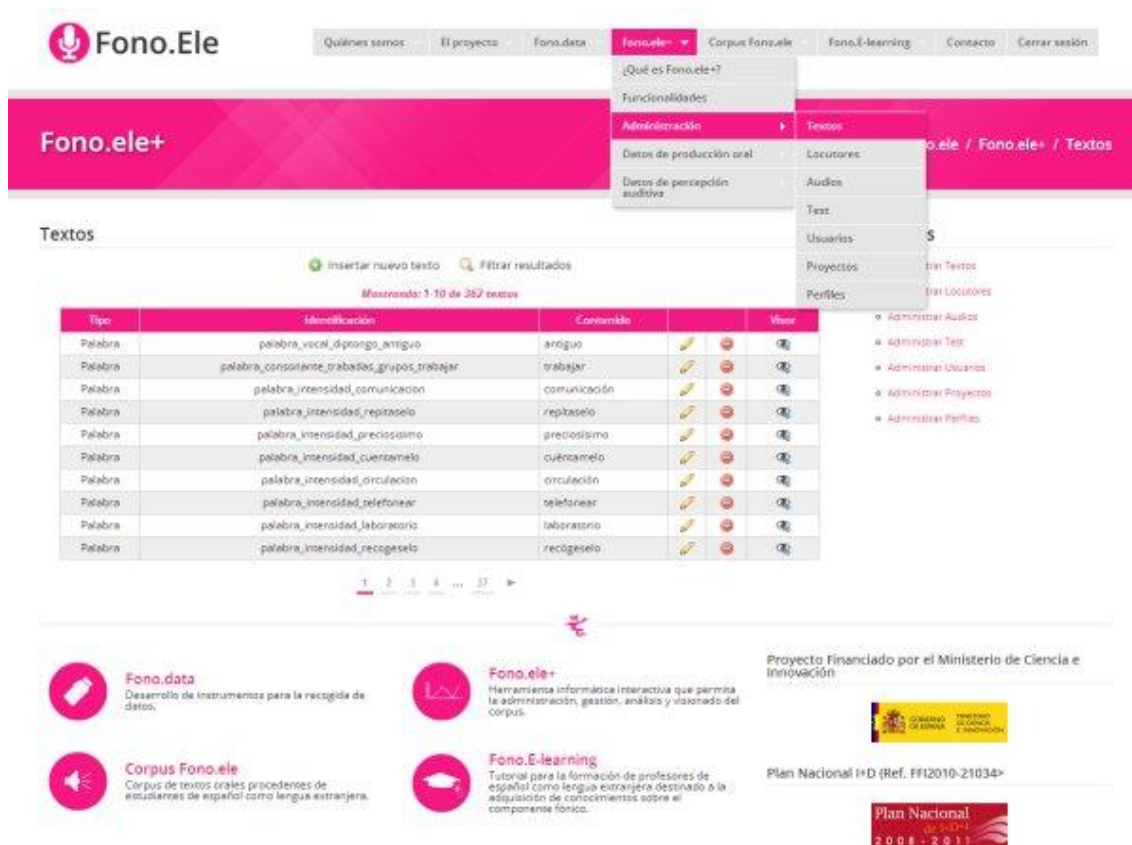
Fono.Ele

Quiénes somos | El proyecto | Fono.data | Fono.ele+ | Corpus Fono.ele | Fono.E-learning | Contacto | Cerrar sesión

¿Qué es Fono.ele+?
Funcionalidades
Administración
Datos de producción oral
Datos de percepción auditiva

Textos
Locutores
Audios
Test
Usuarios
Proyectos
Perfiles

Fono.ele+

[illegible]o.ele / Fono.ele+ / Textos

Textos

Insertar nuevo texto | Filtrar resultados

Mostrando: 1-10 de 362 textos

| Tipo | Identificación | Contenido | | | Visor |
|---|---|---|---|---|---|
| Palabra | palabra_vocal_diptongo_antiguo | antiguo | | | |
| Palabra | palabra_consonante_trabadas_grupos_trabajar | trabajar | | | |
| Palabra | palabra_intensidad_comunicacion | comunicación | | | |
| Palabra | palabra_intensidad_repitaselo | repítaselo | | | |
| Palabra | palabra_intensidad_preciosisimo | preciosísimo | | | |
| Palabra | palabra_intensidad_cuentamelo | cuéntamelo | | | |
| Palabra | palabra_intensidad_circulacion | circulación | | | |
| Palabra | palabra_intensidad_telefonear | telefonear | | | |
| Palabra | palabra_intensidad_laboratorio | laboratorio | | | |
| Palabra | palabra_intensidad_recogeselo | recógeselo | | | |

1 2 3 4 ... 37 ►

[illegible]s
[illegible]trar Textos
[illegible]trar Locutores
Administrar Audios
Administrar Test
Administrar Usuarios
Administrar Proyectos
Administrar Perfiles

Fono.data
Desarrollo de instrumentos para la recogida de datos.

Fono.ele+
Herramienta informática interactiva que permita la administración, gestión, análisis y visionado del corpus.

Proyecto Financiado por el Ministerio de Ciencia e Innovación

GOBIERNO DE ESPAÑA | MINISTERIO DE CIENCIA E INNOVACIÓN

Corpus Fono.ele
Corpus de textos orales procedentes de estudiantes de español como lengua extranjera.

Fono.E-learning
Tutorial para la formación de profesores de español como lengua extranjera destinado a la adquisición de conocimientos sobre el componente fónico.

Plan Nacional I+D (Ref. FFI2010-21034>

Plan Nacional de I+D+i 2008-2011